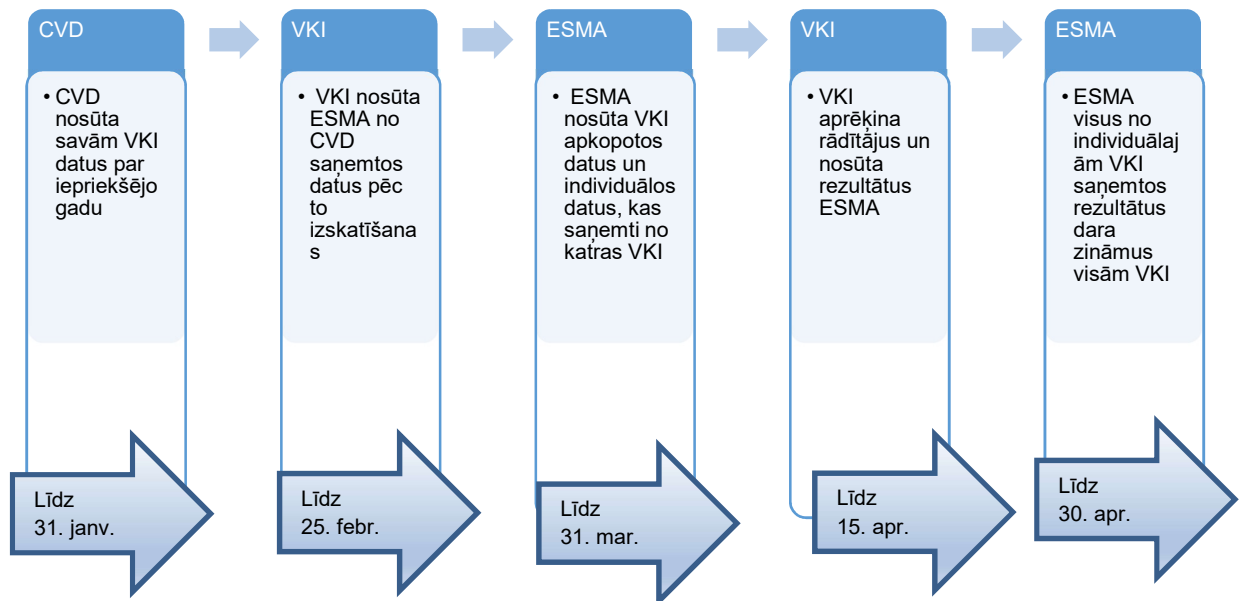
CVD

• CVD nosūta savām VKI datus par iepriekšējo gadu

Līdz 31. janv.

VKI

• VKI nosūta ESMA no CVD saņemtos datus pēc to izskatīšanas

Līdz 25. febr.

ESMA

• ESMA nosūta VKI apkopotos datus un individuālos datus, kas saņemti no katras VKI

Līdz 31. mar.

VKI

• VKI aprēķina rādītājus un nosūta rezultātus ESMA

Līdz 15. apr.

ESMA

• ESMA visus no individuālajām VKI saņemtos rezultātus dara zināmus visām VKI

Līdz 30. apr.